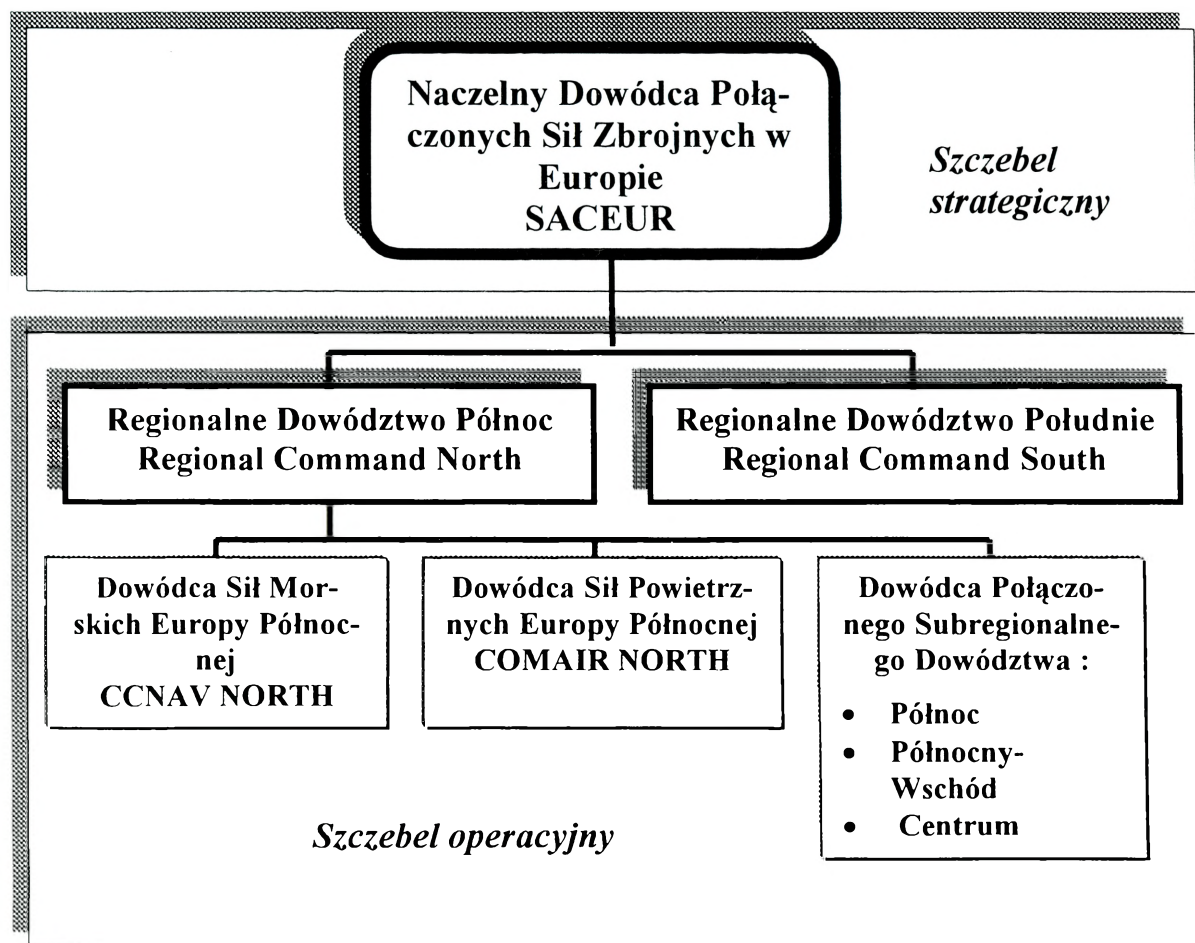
Naczelny Dowódca Połączonych Sił Zbrojnych w Europie
SACEUR

Szczebel strategiczny

Regionalne Dowództwo Północ
Regional Command North

Regionalne Dowództwo Południe
Regional Command South

Dowódca Sił Morskich Europy Północnej
CCNAV NORTH

Dowódca Sił Powietrznych Europy Północnej
COMAIR NORTH

Dowódca Połączonego Subregionalnego Dowództwa :
- Północ
- Północny-Wschód
- Centrum

Szczebel operacyjny